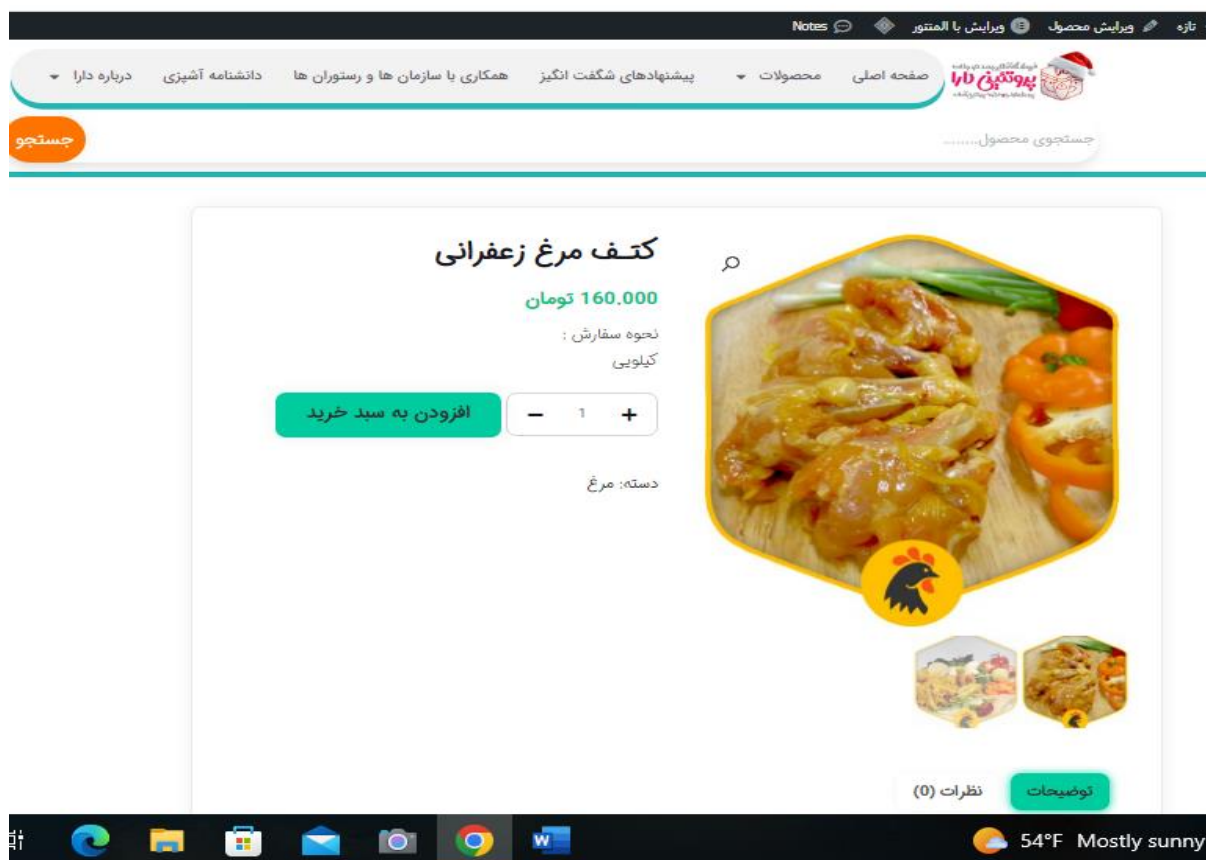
تازه ویرایش محصول ویرایش با المنتور Notes

پروتئین دارا

صفحه اصلی محصولات پیشنهادهای شگفت انگیز همکاری با سازمان ها و رستوران ها دانشنامه آشپزی درباره دارا

جستجوی محصول...... جستجو

کتف مرغ زعفرانی

160.000 تومان

نحوه سفارش :
کیلویی

+ 1 − افزودن به سبد خرید

دسته: مرغ

توضیحات نظرات (0)

54°F Mostly sunny